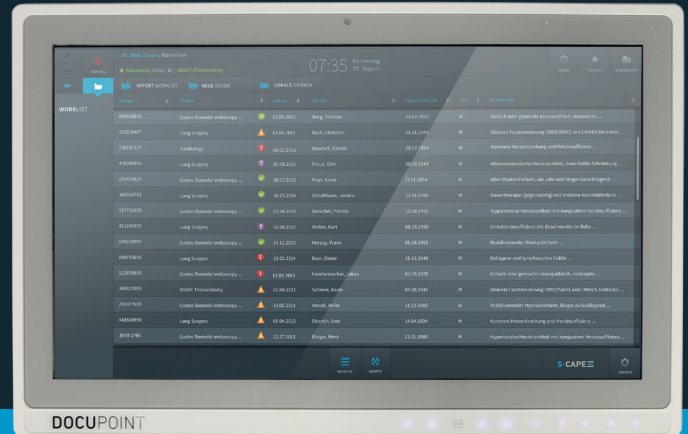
Dr. Med. Cooper, Maximilian
Mustermann, Felix | M | RIGHT Thoracotomy
07:35 Donnerstag 25. August

IMPORT WORKLIST
NEUE STUDIE
LOKALE STUDIEN

WORKLIST

| PATIENT | STUDIE | STATUS | PATIENT | GEBURTSDATUM | SEX | DIAGNOSE |
|---|---|---|---|---|---|---|
| 88800843 | Gastro Duodenal endoscopy ... | 12.05.2011 | Berg, Thomas | 13.02.1950 | M | Einfach oder gedeckte Ileumperforation, medizinisch ... |
| 11221467 | Lung Surgery | 13.04.2013 | Koch, Christine | 25.11.1944 | W | Ebenso Fussdurchblutung (AVK/SVK) ... |
| 53691127 | Cardiology | 09.02.2013 | Neubert, Sabine | 28.11.1964 | W | Akute Herzerkrankung und Herzinsuffizienz ... |
| 47849016 | Lung Surgery | 01.09.2012 | Fleust, Dirk | 20.09.1944 | M | Atherosklerotische Herzkrankheit, Zwei-Gefäß-Erkrankung ... |
| 12345623 | Gastro Duodenal endoscopy ... | 30.07.2012 | Pohn, Klaus | 17.11.1954 | M | Akuter Myokardinfarkt ... |
| 16652451 | Lung Surgery | 15.05.2014 | Schultheiss, Jessica | 12.03.1986 | W | Dauertherapie (gegenwärtig) mit anderen Antikoagulantien ... |
| 52731023 | Lung Surgery | 23.04.2012 | Dorscher, Petra | 12.08.1962 | W | Hypertensive Herzkrankheit mit kongestiver Herzinsuffizienz ... |
| 45120331 | Lung Surgery | 16.08.2012 | Müller, Kurt | 08.15.1938 | M | Linksherzinsuffizienz mit Beschwerden in Ruhe ... |
| 63659057 | Gastro Duodenal endoscopy ... | 17.12.2012 | Heinzig, Frank | 08.08.1968 | M | Rezidivierender Myokardinfarkt ... |
| 60653626 | Lung Surgery | 15.02.2014 | Baar, Dieter | 18.12.1946 | M | Kollagene und lymphozytäre Colitis ... |
| 51288856 | Gastro Duodenal endoscopy ... | 17.09.2013 | Fenstermacher, Lukas | 03.09.1978 | M | Einfach oder gedeckte Ileumperforation ... |
| 38901283 | RIGHT Thoracotomy | 23.04.2013 | Scherer, Kevin | 09.08.1942 | M | Untere Fussdurchblutung (AVK/SVK) und (AVK/SVK) ... |
| 29537929 | Lung Surgery | 13.02.2013 | Arnold, Heike | 12.12.1982 | W | Rezidivierender Myokardinfarkt ... |
| 44656894 | Lung Surgery | 05.04.2013 | Dierlich, Uwe | 14.04.1934 | M | Koronare Herzerkrankung und Herzinsuffizienz ... |
| 8659 2786 | Gastro Duodenal endoscopy ... | 12.07.2013 | Bürger, Rene | 23.01.1980 | M | Hypertensive Herzkrankheit mit kongestiver Herzinsuffizienz ... |

S-CAPE
DOCUPOINT